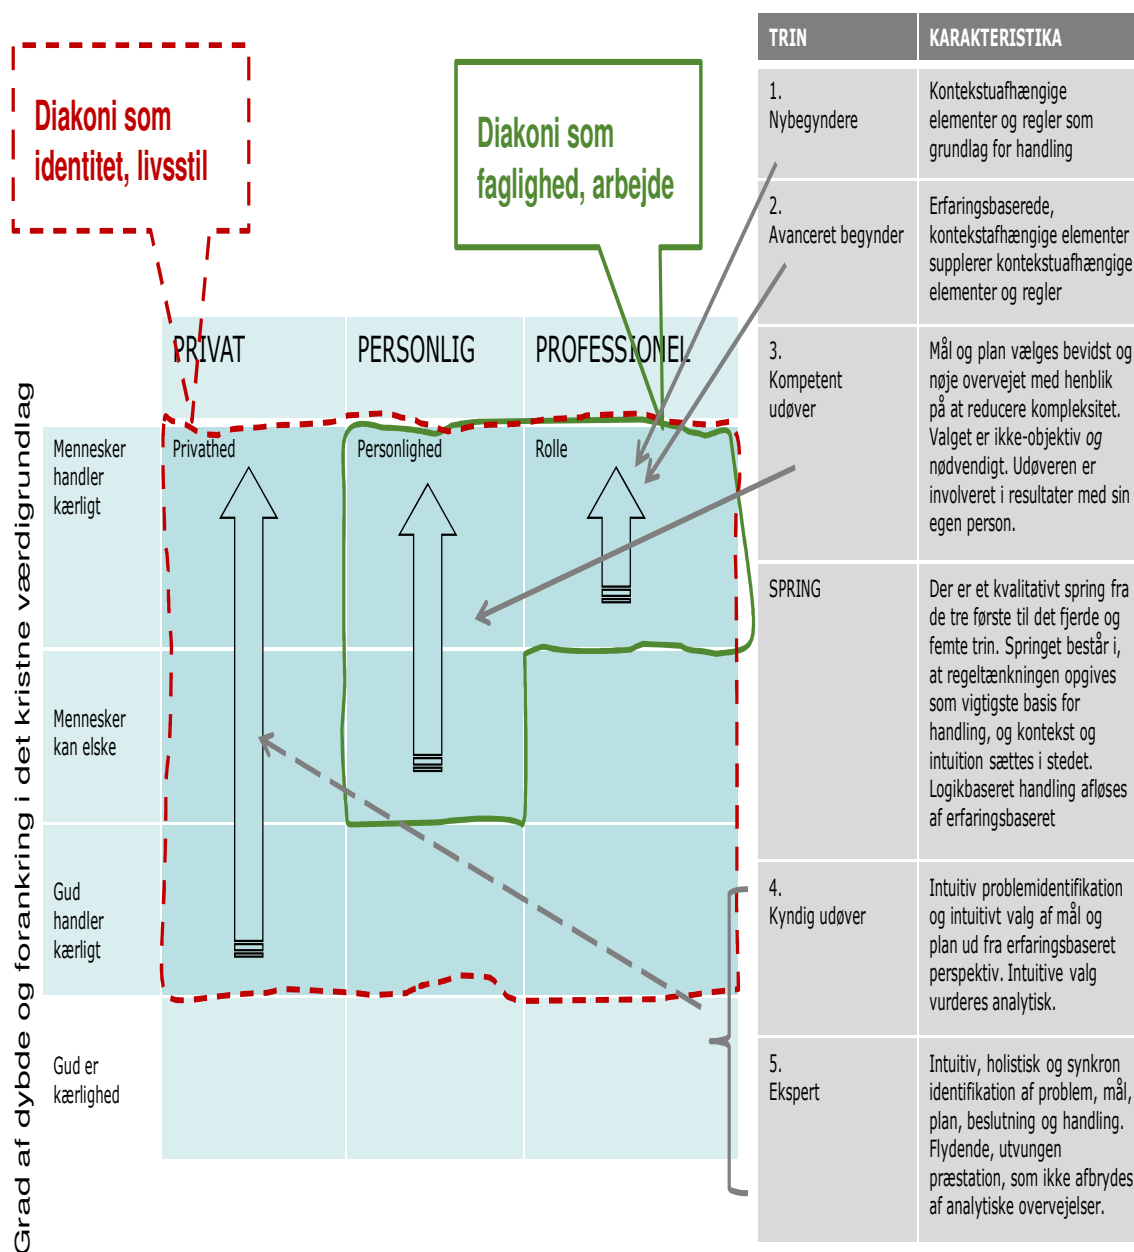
Diakoni som identitet, livsstil

Diakoni som faglighed, arbejde

Grad af dybde og forankring i det kristne værdigrundlag

| | PRIVAT | PERSONLIG | PROFESSIONEL |
|---|---|---|---|
| Mennesker handler kærligt | Privathed | Personlighed | Rolle |
| Mennesker kan elske | | | |
| Gud handler kærligt | | | |
| Gud er kærlighed | | | |

| TRIN | KARAKTERISTIKA |
|---|---|
| 1. Nybegyndere | Kontekstuafhængige elementer og regler som grundlag for handling |
| 2. Avanceret begynder | Erfaringsbaserede, kontekstafhængige elementer supplerer kontekstuafhængige elementer og regler |
| 3. Kompetent udøver | Mål og plan vælges bevidst og nøje overvejet med henblik på at reducere kompleksitet. Valget er ikke-objektiv *og* nødvendigt. Udøveren er involveret i resultater med sin egen person. |
| SPRING | Der er et kvalitativt spring fra de tre første til det fjerde og femte trin. Springet består i, at regeltænkningen opgives som vigtigste basis for handling, og kontekst og intuition sættes i stedet. Logikbaseret handling afløses af erfaringsbaseret |
| 4. Kyndig udøver | Intuitiv problemidentifikation og intuitivt valg af mål og plan ud fra erfaringsbaseret perspektiv. Intuitive valg vurderes analytisk. |
| 5. Ekspert | Intuitiv, holistisk og synkron identifikation af problem, mål, plan, beslutning og handling. Flydende, utvungen præstation, som ikke afbrydes af analytiske overvejelser. |